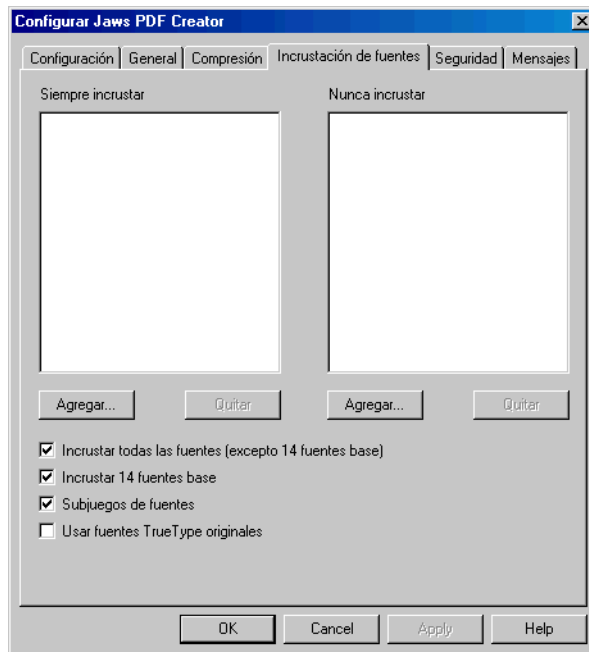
Configurar Jaws PDF Creator

Configuración | General | Compresión | Incrustación de fuentes | Seguridad | Mensajes

Siempre incrustar

Nunca incrustar

Agregar...

Quitar

Agregar...

Quitar

Incrustar todas las fuentes (excepto 14 fuentes base)

Incrustar 14 fuentes base

Subjuegos de fuentes

Usar fuentes TrueType originales

OK

Cancel

Apply

Help